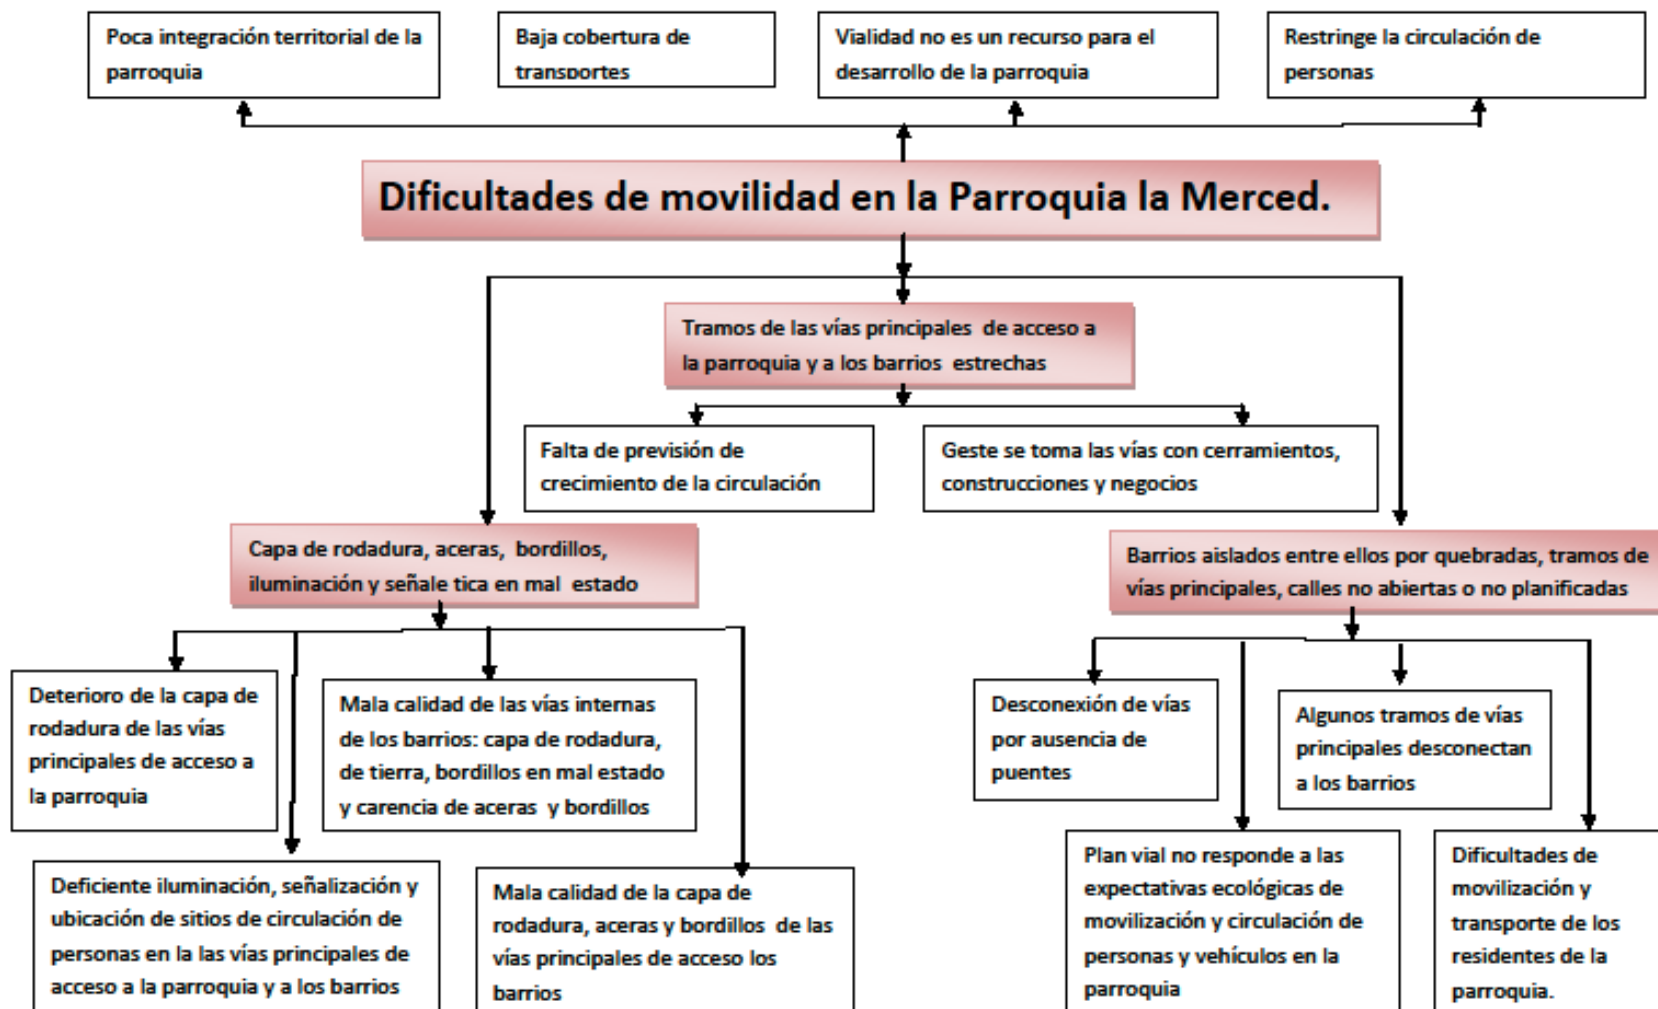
Poca integración territorial de la parroquia

Baja cobertura de transportes

Vialidad no es un recurso para el desarrollo de la parroquia

Restringe la circulación de personas

Dificultades de movilidad en la Parroquia la Merced.

Tramos de las vías principales de acceso a la parroquia y a los barrios estrechas

Falta de previsión de crecimiento de la circulación

Geste se toma las vías con cerramientos, construcciones y negocios

Capa de rodadura, aceras, bordillos, iluminación y señale tica en mal estado

Barrios aislados entre ellos por quebradas, tramos de vías principales, calles no abiertas o no planificadas

Deterioro de la capa de rodadura de las vías principales de acceso a la parroquia

Mala calidad de las vías internas de los barrios: capa de rodadura, de tierra, bordillos en mal estado y carencia de aceras y bordillos

Deficiente iluminación, señalización y ubicación de sitios de circulación de personas en la las vías principales de acceso a la parroquia y a los barrios

Mala calidad de la capa de rodadura, aceras y bordillos de las vías principales de acceso los barrios

Desconexión de vías por ausencia de puentes

Algunos tramos de vías principales desconectan a los barrios

Plan vial no responde a las expectativas ecológicas de movilización y circulación de personas y vehículos en la parroquia

Dificultades de movilización y transporte de los residentes de la parroquia.